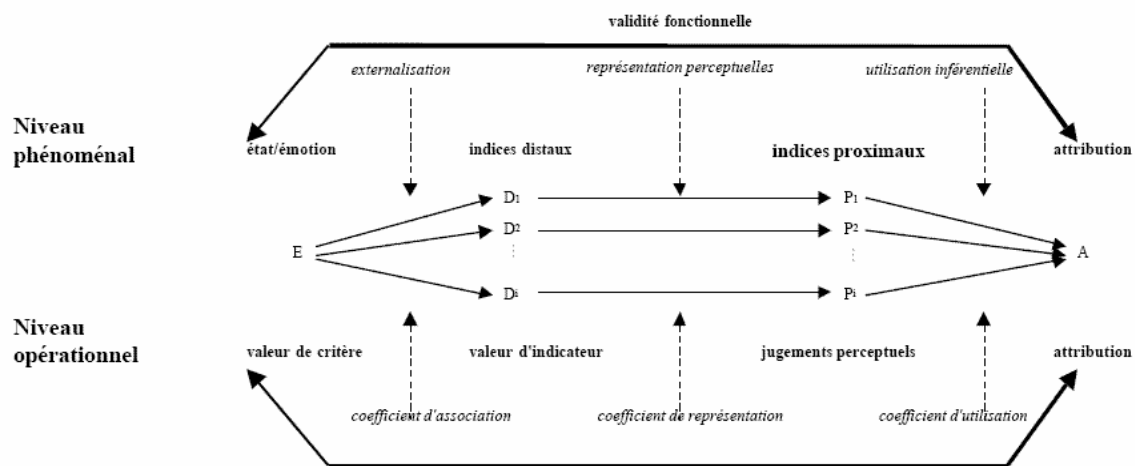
validité fonctionnelle

externalisation

représentation perceptuelles

utilisation inférentielle

Niveau phénoménal

état/émotion

indices distaux

indices proximaux

attribution

$D_1$

$P_1$

E

$D_2$

$P_2$

A

$D_i$

$P_i$

Niveau opérationnel

valeur de critère

valeur d'indicateur

jugements perceptuels

attribution

coefficient d'association

coefficient de représentation

coefficient d'utilisation